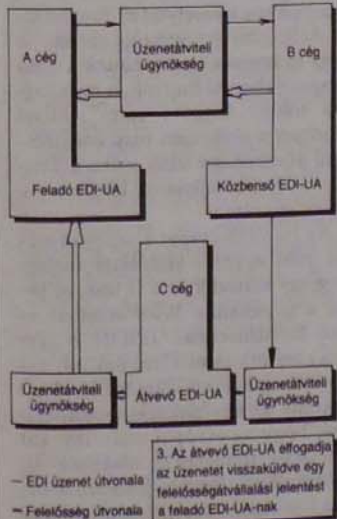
A cég

Üzenetátviteli ügynökség

B cég

Feladó EDI-UA

Közbenső EDI-UA

C cég

Üzenetátviteli ügynökség

Átvevő EDI-UA

Üzenetátviteli ügynökség

— EDI üzenet útvonala

— Felelősség útvonala

3. Az átvevő EDI-UA elfogadja az üzenetet visszaküldve egy felelősségátvállalási jelentést a feladó EDI-UA-nak